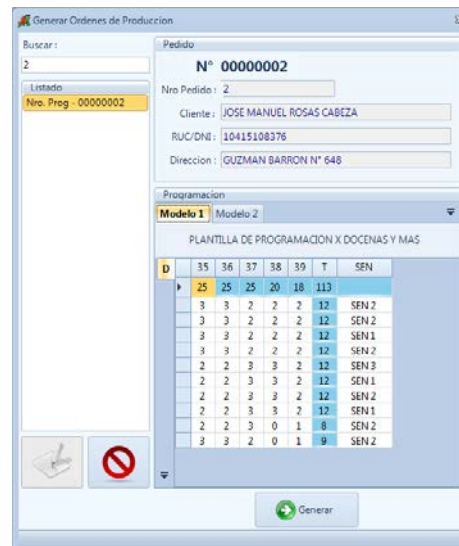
Generar Ordenes de Produccion

Buscar:
2

Listado
Nro. Prog - 00000002

Pedido
N° 00000002
Nro Pedido: 2
Cliente: JOSE MANUEL ROSAS CABEZA
RUC/DNI: 10415108376
Direccion: GUZMAN BARRON N° 648

Programacion
Modelo 1 | Modelo 2

PLANTILLA DE PROGRAMACION X DOCENAS Y MAS

| D | 35 | 36 | 37 | 38 | 39 | T | SEN |
|---|---|---|---|---|---|---|---|
| ▸ | 25 | 25 | 25 | 20 | 18 | 113 | |
| | 3 | 3 | 2 | 2 | 2 | 12 | SEN 2 |
| | 3 | 3 | 2 | 2 | 2 | 12 | SEN 2 |
| | 3 | 3 | 2 | 2 | 2 | 12 | SEN 1 |
| | 3 | 3 | 2 | 2 | 2 | 12 | SEN 2 |
| | 2 | 2 | 3 | 3 | 2 | 12 | SEN 3 |
| | 2 | 2 | 3 | 3 | 2 | 12 | SEN 1 |
| | 2 | 2 | 3 | 3 | 2 | 12 | SEN 2 |
| | 2 | 2 | 3 | 3 | 2 | 12 | SEN 1 |
| | 2 | 2 | 3 | 0 | 1 | 8 | SEN 2 |
| | 3 | 3 | 2 | 0 | 1 | 9 | SEN 2 |

Generar